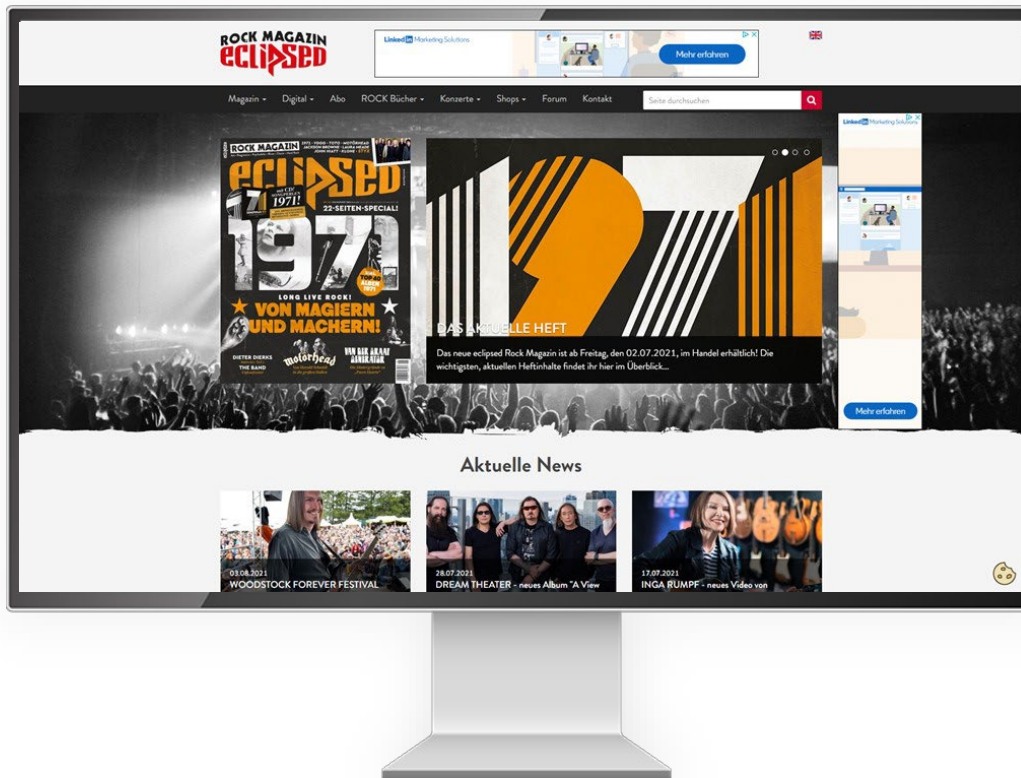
ROCK MAGAZIN
eclipsed

LinkedIn Marketing Solutions
Mehr erfahren

Magazin ▾ Digital ▾ Abo ROCK Bücher ▾ Konzerte ▾ Shops ▾ Forum Kontakt
Seite durchsuchen

ROCK MAGAZIN
eclipsed
1971!
22-SEITEN-SPECIAL!
1971
LONG LIVE ROCK!
VON MAGIERN UND MACHERN!
DIETER DIERKS
THE BAND
Motörhead
VAN DER GRAAF GENERATOR

DAS AKTUELLE HEFT
Das neue eclipsed Rock Magazin ist ab Freitag, den 02.07.2021, im Handel erhältlich! Die wichtigsten, aktuellen Heftinhalte findet ihr hier im Überblick...

LinkedIn Marketing Solutions
Mehr erfahren

Aktuelle News

03.08.2021
WOODSTOCK FOREVER FESTIVAL

28.07.2021
DREAM THEATER - neues Album "A View

17.07.2021
INGA RUMPF - neues Video von